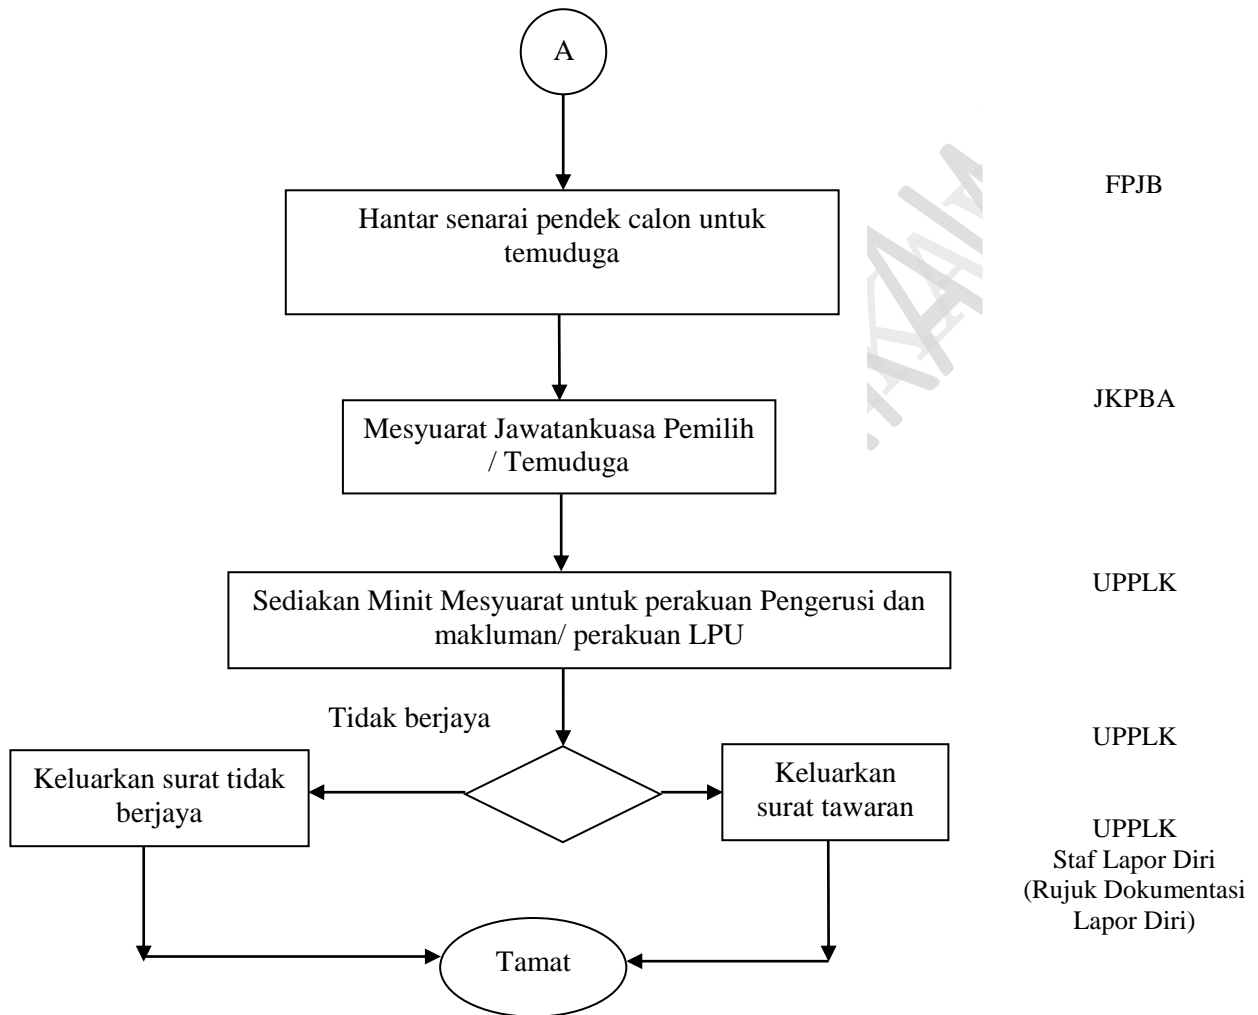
A

FPJB

Hantar senarai pendek calon untuk temuduga

JKPBA

Mesyuarat Jawatankuasa Pemilih / Temuduga

UPPLK

Sediakan Minit Mesyuarat untuk perakuan Pengerusi dan makluman/ perakuan LPU

Tidak berjaya

UPPLK

Keluarkan surat tidak berjaya

Keluarkan surat tawaran

UPPLK
Staf Lapor Diri
(Rujuk Dokumentasi Lapor Diri)

Tamat